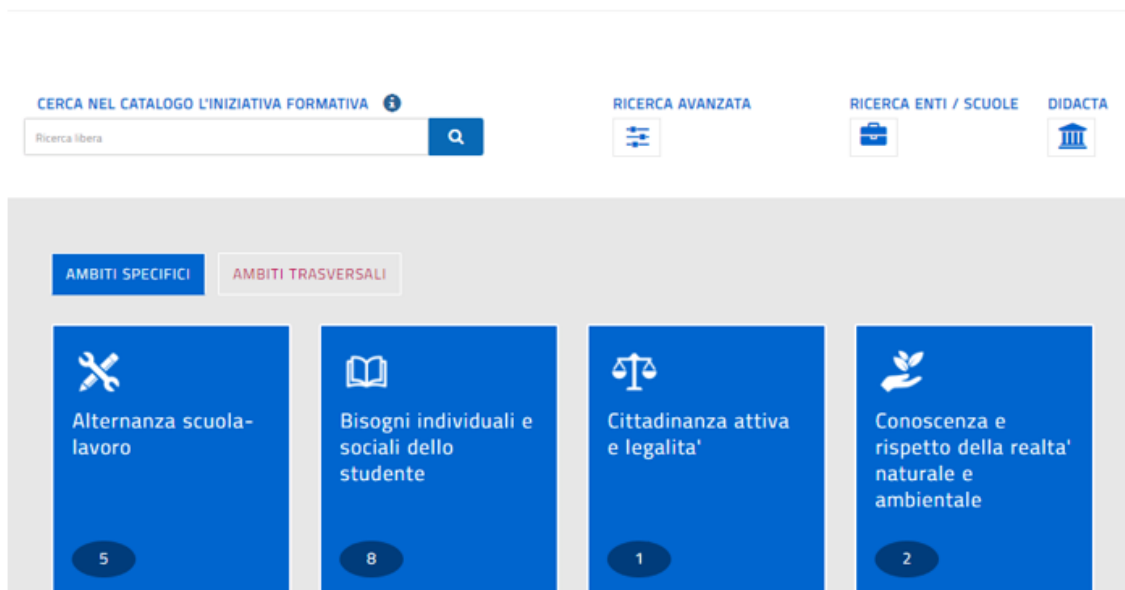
CERCA NEL CATALOGO L'INIZIATIVA FORMATIVA

Ricerca libera

RICERCA AVANZATA

RICERCA ENTI / SCUOLE

DIDACTA

AMBITI SPECIFICI

AMBITI TRASVERSALI

Alternanza scuola-lavoro

5

Bisogni individuali e sociali dello studente

8

Cittadinanza attiva e legalita'

1

Conoscenza e rispetto della realta' naturale e ambientale

2